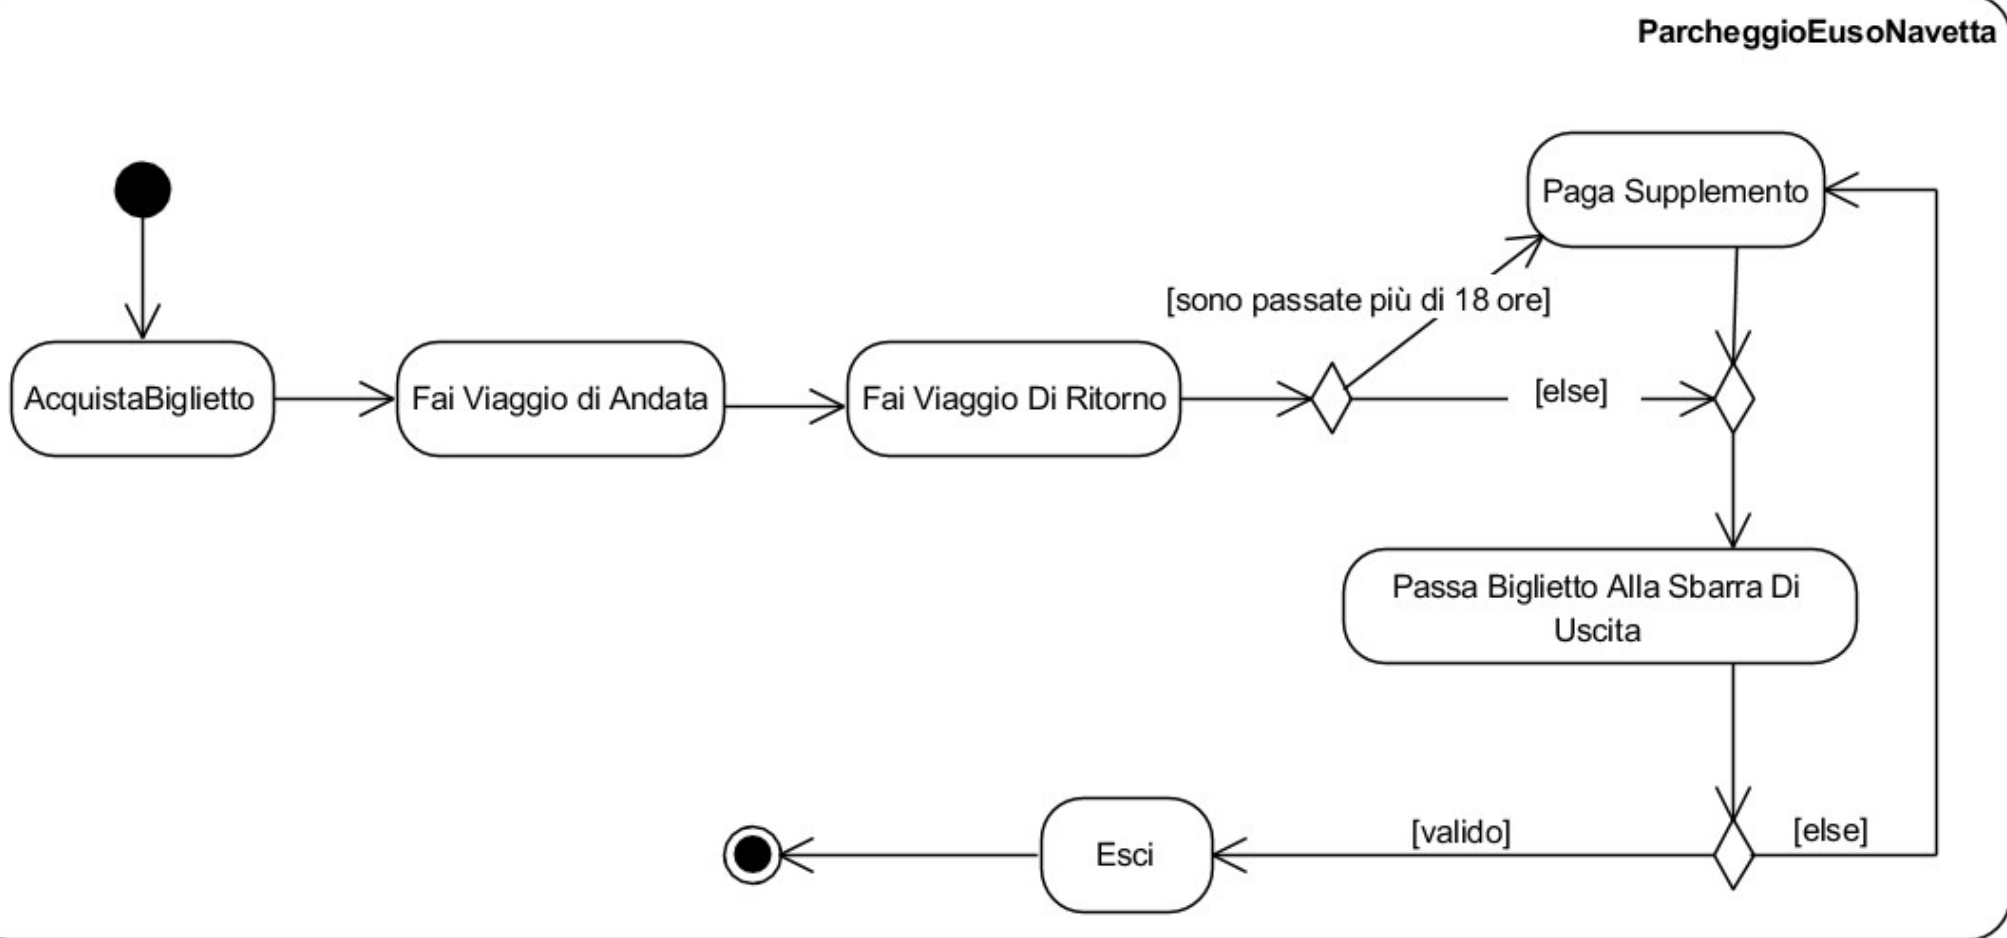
ParcheggioEusoNavetta

AcquistaBiglietto

Fai Viaggio di Andata

Fai Viaggio Di Ritorno

[sono passate più di 18 ore]

Paga Supplemento

[else]

Passa Biglietto Alla Sbarra Di Uscita

[valido]

[else]

Esci